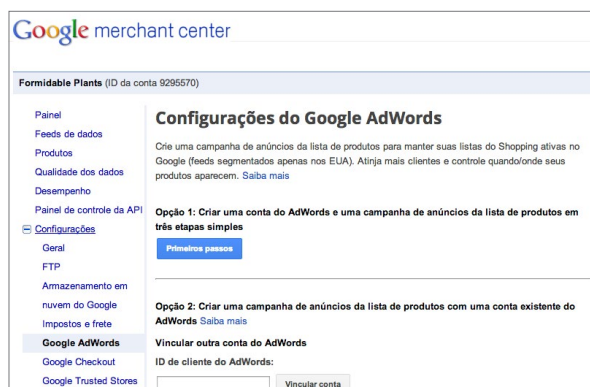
Google merchant center

Formidable Plants (ID da conta 9295570)

Painel
Feeds de dados
Produtos
Qualidade dos dados
Desempenho
Painel de controle da API
Configurações
Geral
FTP
Armazenamento em nuvem do Google
Impostos e frete
Google AdWords
Google Checkout
Google Trusted Stores

Configurações do Google AdWords

Crie uma campanha de anúncios da lista de produtos para manter suas listas do Shopping ativas no Google (feeds segmentados apenas nos EUA). Atinja mais clientes e controle quando/onde seus produtos aparecem. Saiba mais

Opção 1: Criar uma conta do AdWords e uma campanha de anúncios da lista de produtos em três etapas simples

Primeiros passos

Opção 2: Criar uma campanha de anúncios da lista de produtos com uma conta existente do AdWords Saiba mais

Vincular outra conta do AdWords

ID de cliente do AdWords:

Vincular conta